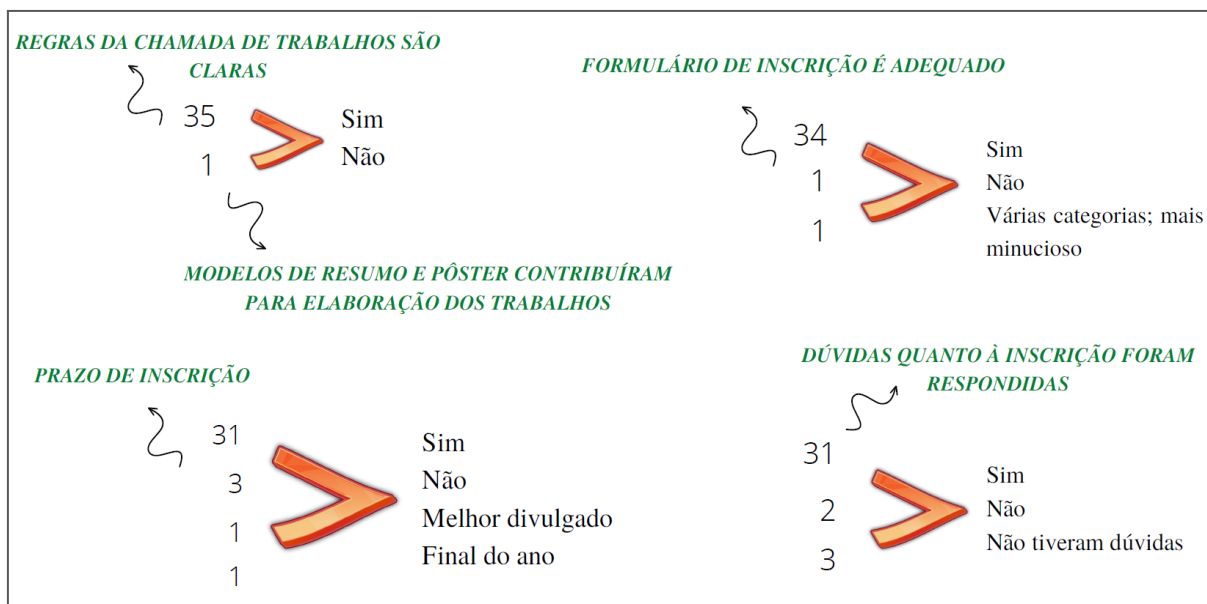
REGRAS DA CHAMADA DE TRABALHOS SÃO CLARAS

35
1

Sim
Não

MODELOS DE RESUMO E PÔSTER CONTRIBUÍRAM PARA ELABORAÇÃO DOS TRABALHOS

FORMULÁRIO DE INSCRIÇÃO É ADEQUADO

34
1
1

Sim
Não
Várias categorias; mais minucioso

PRAZO DE INSCRIÇÃO

31
3
1
1

Sim
Não
Melhor divulgado
Final do ano

DÚVIDAS QUANTO À INSCRIÇÃO FORAM RESPONDIDAS

31
2
3

Sim
Não
Não tiveram dúvidas